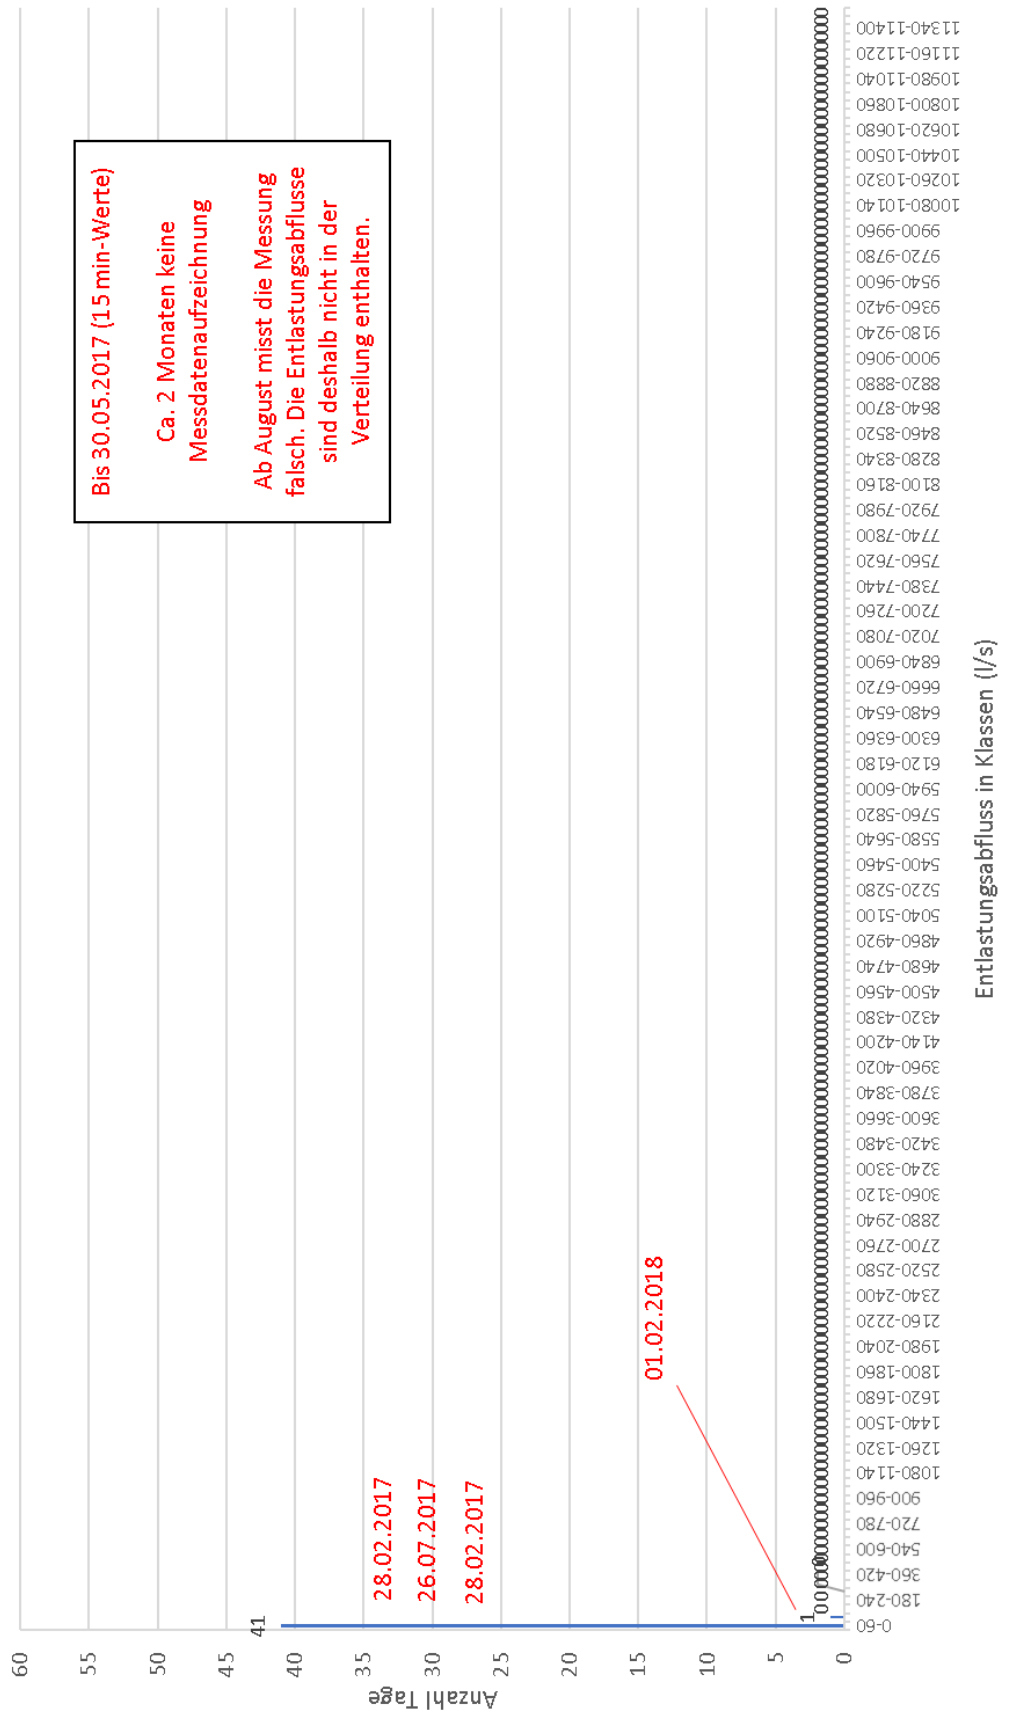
Bis 30.05.2017 (15 min-Werte)

Ca. 2 Monaten keine Messdatenaufzeichnung

Ab August misst die Messung falsch. Die Entlastungsabflusse sind deshalb nicht in der Verteilung enthalten.

01.02.2018

28.02.2017
26.07.2017
28.02.2017

41
1
0

Anzahl Tage

60
55
50
45
40
35
30
25
20
15
10
5
0

0-60
180-240
360-420
540-600
720-780
900-960
1080-1140
1260-1320
1440-1500
1620-1680
1800-1860
1980-2040
2160-2220
2340-2400
2520-2580
2700-2760
2880-2940
3060-3120
3240-3300
3420-3480
3600-3660
3780-3840
3960-4020
4140-4200
4320-4380
4500-4560
4680-4740
4860-4920
5040-5100
5220-5280
5400-5460
5580-5640
5760-5820
5940-6000
6120-6180
6300-6360
6480-6540
6660-6720
6840-6900
7020-7080
7200-7260
7380-7440
7560-7620
7740-7800
7920-7980
8100-8160
8280-8340
8460-8520
8640-8700
8820-8880
9000-9060
9180-9240
9360-9420
9540-9600
9720-9780
9900-9960
10080-10140
10260-10320
10440-10500
10620-10680
10800-10860
10980-11040
11160-11220
11340-11400

Entlastungsabfluss in Klassen (l/s)